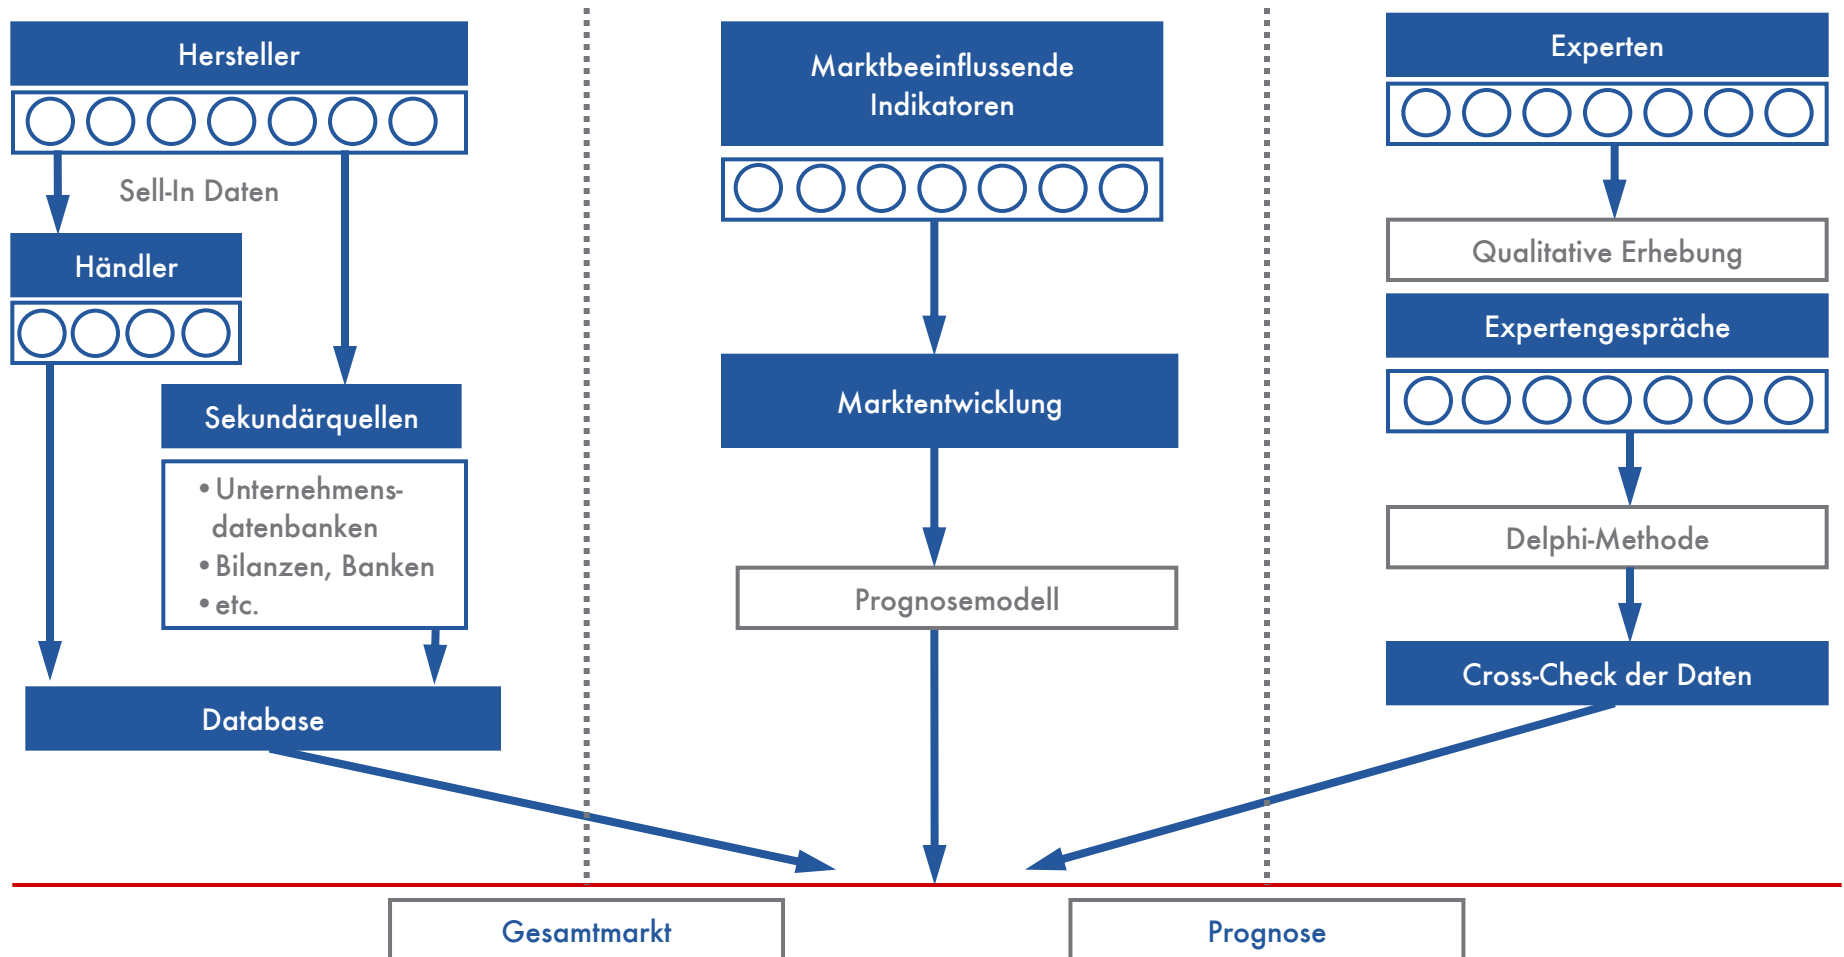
Hersteller

Sell-In Daten

Händler

Sekundärquellen

• Unternehmensdatenbanken
• Bilanzen, Banken
• etc.

Database

Marktbeeinflussende Indikatoren

Marktentwicklung

Prognosemodell

Experten

Qualitative Erhebung

Expertengespräche

Delphi-Methode

Cross-Check der Daten

Gesamtmarkt

Prognose